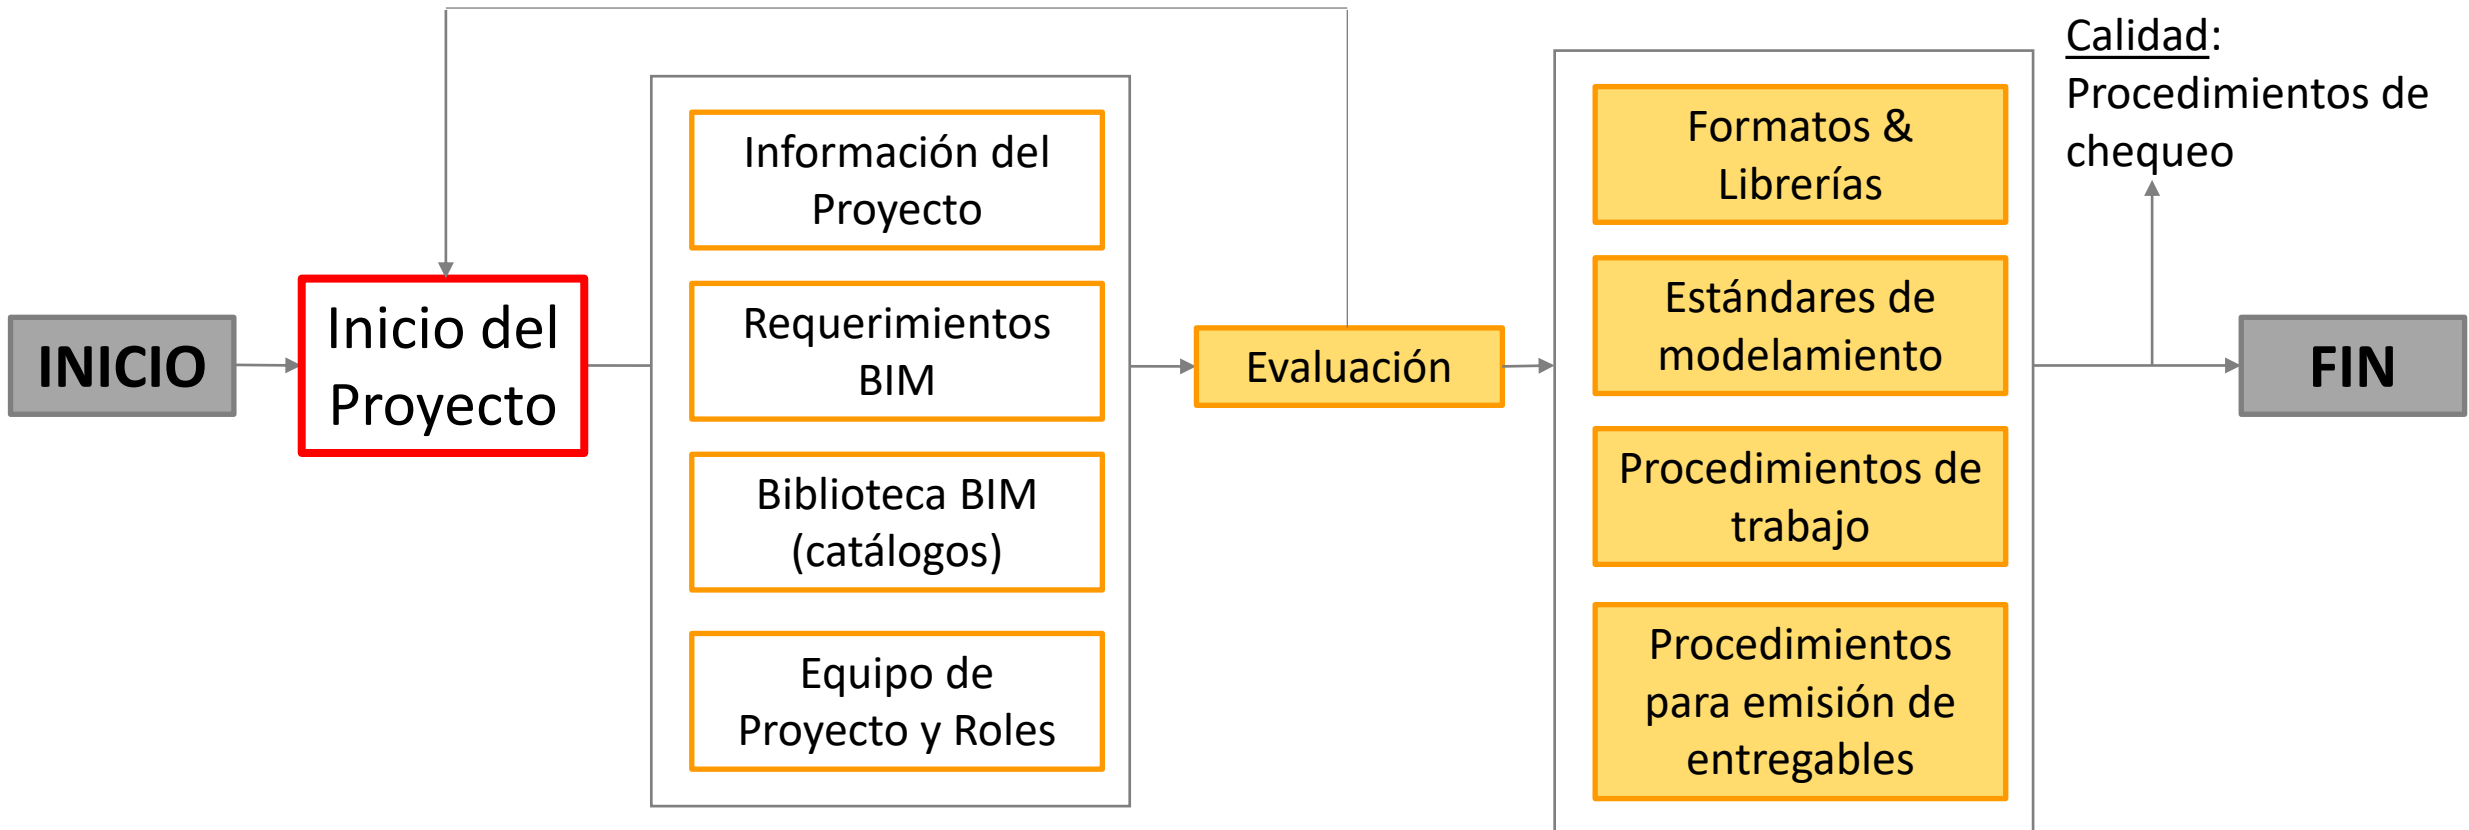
INICIO

Inicio del Proyecto

Información del Proyecto

Requerimientos BIM

Biblioteca BIM (catálogos)

Equipo de Proyecto y Roles

Evaluación

Formatos & Librerías

Estándares de modelamiento

Procedimientos de trabajo

Procedimientos para emisión de entregables

Calidad: Procedimientos de chequeo

FIN